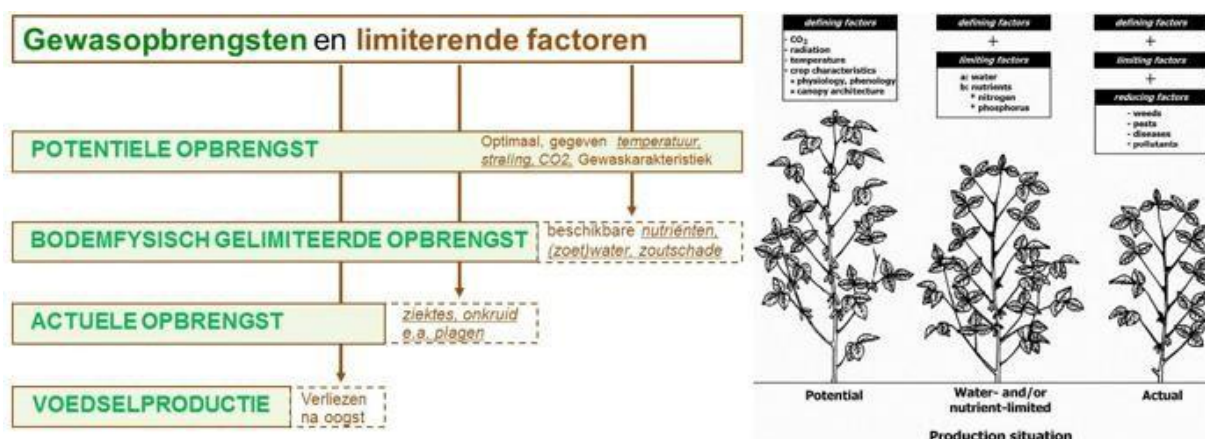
Gewasopbrengsten en limiterende factoren

POTENTIELE OPBRENGST

Optimaal, gegeven temperatuur, straling, CO2, Gewaskarakteristiek

BODEMFYSISCH GELIMITEERDE OPBRENGST

beschikbare nutriënten, (zoet)water, zoutschade

ACTUELE OPBRENGST

ziektes, onkruid e.a. plagen

VOEDSELPRODUCTIE

Verliezen na oogst

defining factors
- $CO_2$
- radiation
- temperature
- crop characteristics
  \* physiology, phenology
  \* canopy architecture

defining factors
+
limiting factors
a: water
b: nutrients
\* nitrogen
\* phosphorus

defining factors
+
limiting factors
+
reducing factors
- weeds
- pests
- diseases
- pollutants

Potential

Water- and/or nutrient-limited

Actual

Production situation